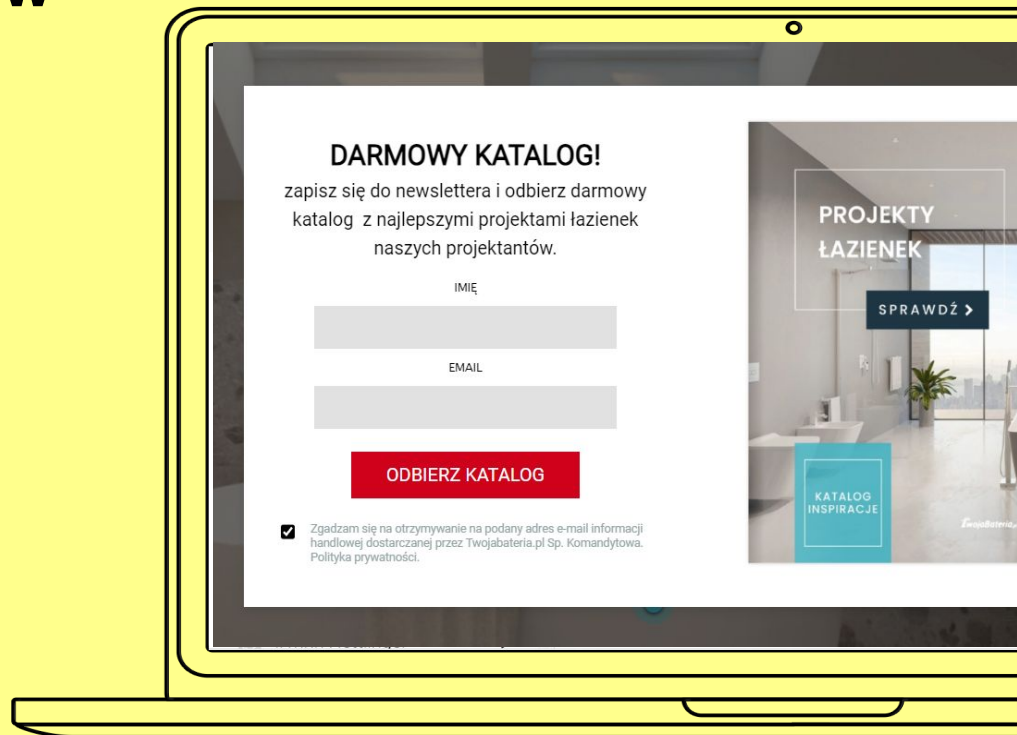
DARMOWY KATALOG!

zapisz się do newslettera i odbierz darmowy katalog z najlepszymi projektami łazienek naszych projektantów.

IMIĘ

EMAIL

ODBIERZ KATALOG

Zgadzam się na otrzymywanie na podany adres e-mail informacji handlowej dostarczanej przez Twojabateria.pl Sp. Komandytowa. Polityka prywatności.

PROJEKTY ŁAZIENEK

SPRAWDŹ >

KATALOG INSPIRACJE

TwojaBateria.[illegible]